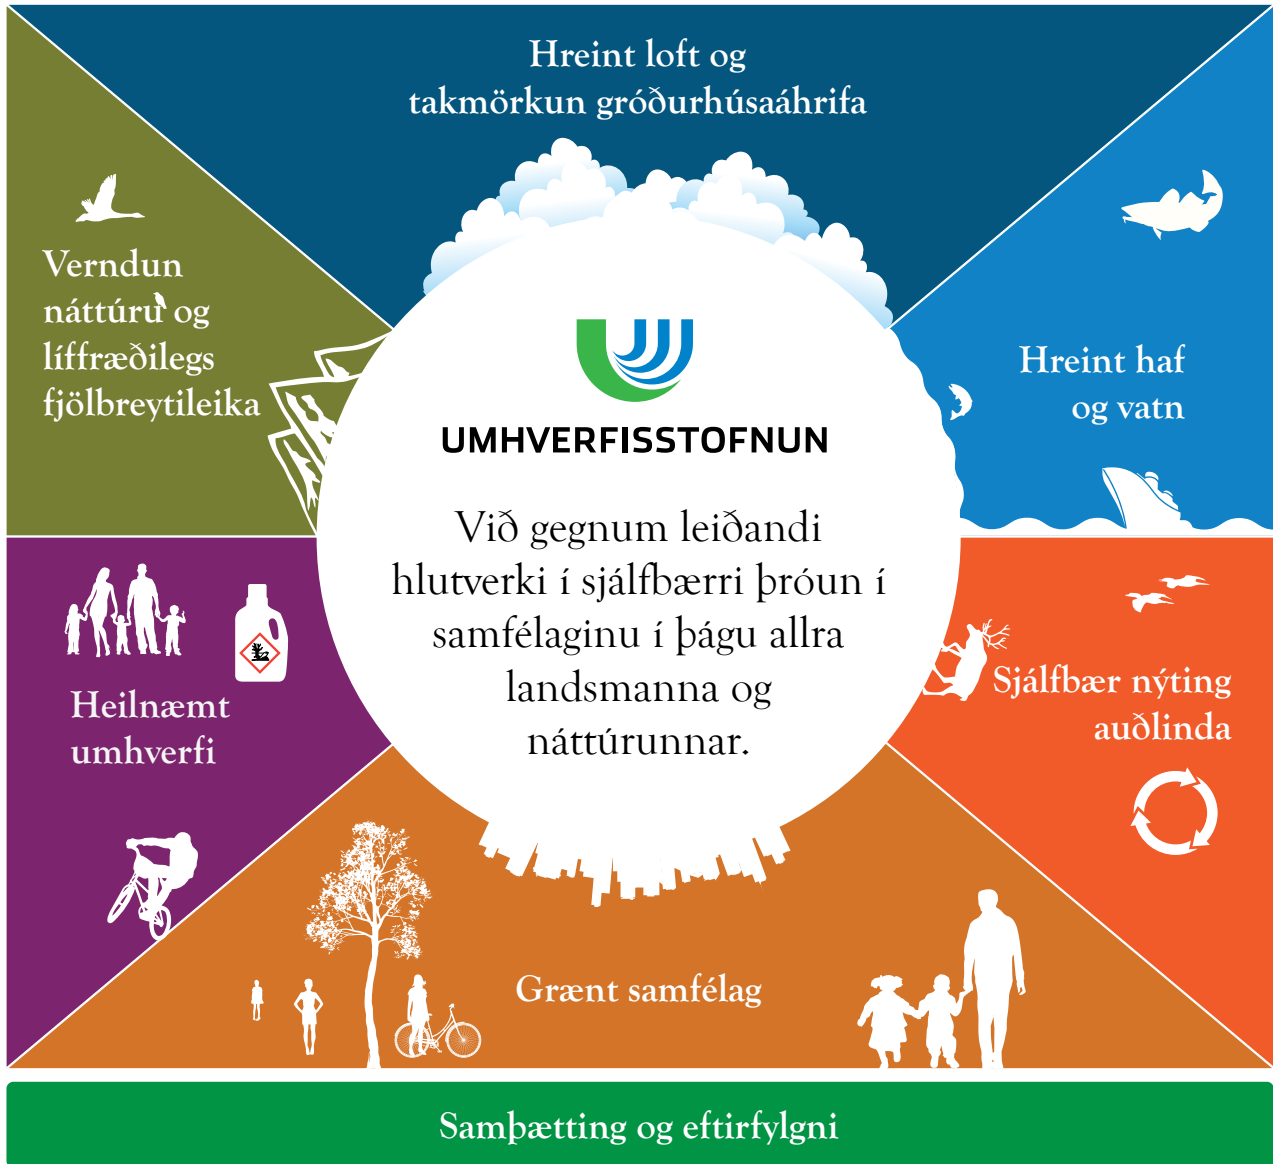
Hreint loft og takmörkun gróðurhúsaáhrifa

Verndun náttúru og líffræðilegs fjölbreytileika

Hreint haf og vatn

UMHVERFISSTOFNUN

Við gegnum leiðandi hlutverki í sjálfbærri þróun í samfélaginu í þágu allra landsmanna og náttúrunnar.

Heilnæmt umhverfi

Sjálfbær nýting auðlinda

Grænt samfélag

Samþætting og eftirfylgni